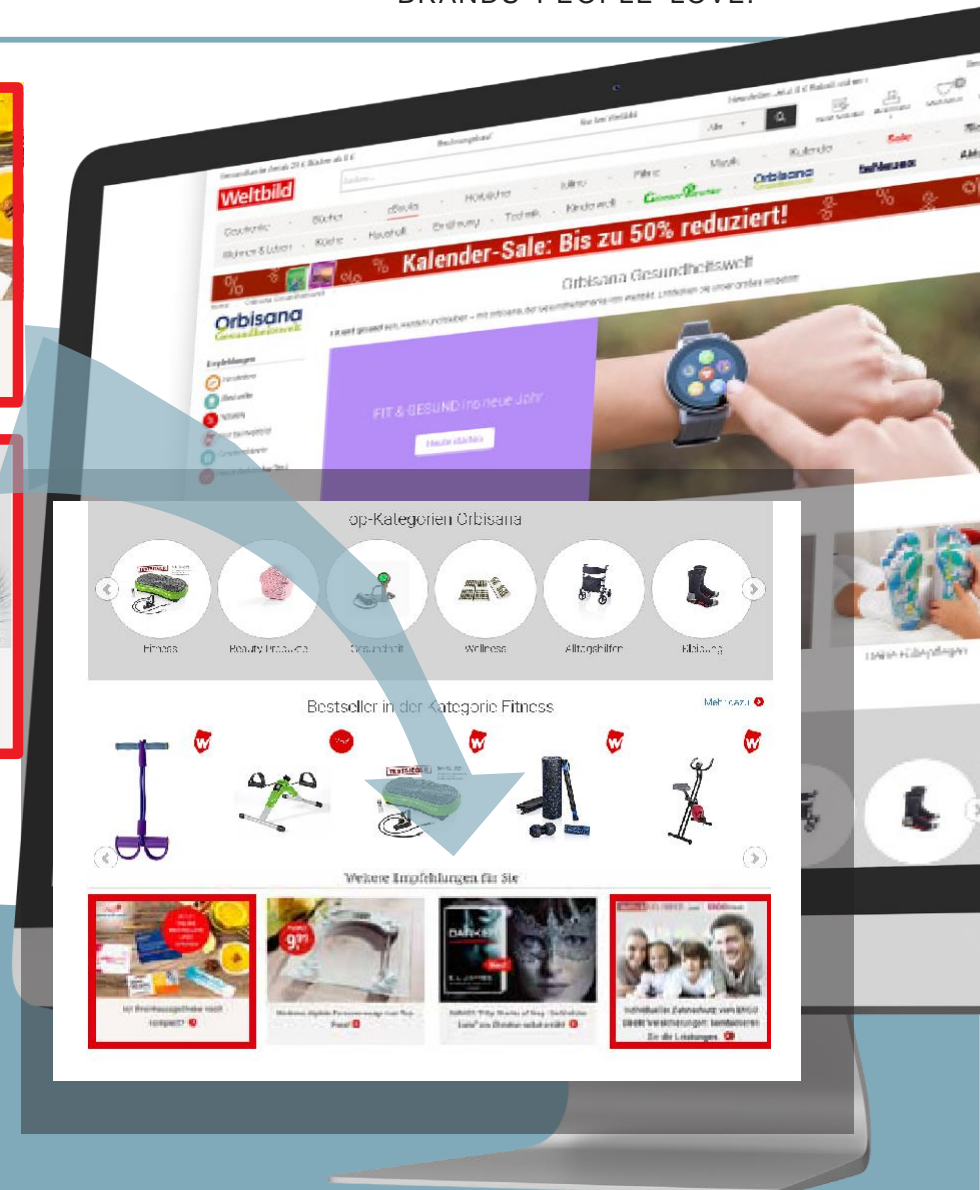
BRANDS PEOPLE LOVE.

Weltbild

Bücher

eBooks

Hörbücher

Filme

Musik

Kalender

Sale

Orbisana

Kalender-Sale: Bis zu 50% reduziert!

Orbisana Gesundheitswelt

Orbisana

FIT & GESUND ins neue Jahr

op-Kategorien Orbisana

Fitness

Beauty Produkte

Gesundheit

Wellness

Alltagshilfen

Kleidung

Bestseller in der Kategorie Fitness

Mehr dazu

Weitere Empfehlungen für Sie

9,99

DARKER

Individueller Zahnschutz vom ERGO Direkt Versicherungen: Jetzt informieren Zu den Leistungen